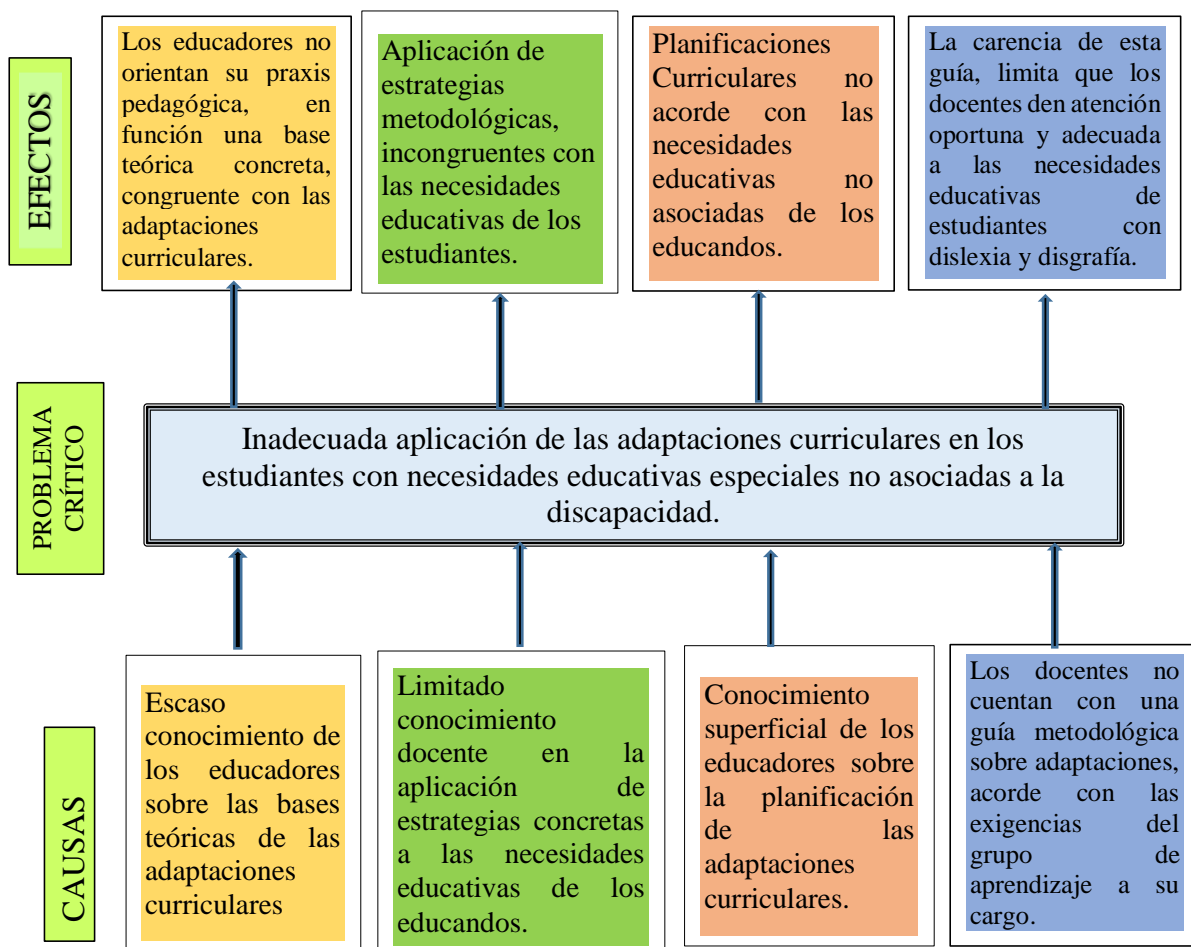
EFECTOS

Los educadores no orientan su praxis pedagógica, en función una base teórica concreta, congruente con las adaptaciones curriculares.

Aplicación de estrategias metodológicas, incongruentes con las necesidades educativas de los estudiantes.

Planificaciones Curriculares no acorde con las necesidades educativas no asociadas de los educandos.

La carencia de esta guía, limita que los docentes den atención oportuna y adecuada a las necesidades educativas de estudiantes con dislexia y disgrafía.

PROBLEMA CRÍTICO

Inadecuada aplicación de las adaptaciones curriculares en los estudiantes con necesidades educativas especiales no asociadas a la discapacidad.

CAUSAS

Escaso conocimiento de los educadores sobre las bases teóricas de las adaptaciones curriculares

Limitado conocimiento docente en la aplicación de estrategias concretas a las necesidades educativas de los educandos.

Conocimiento superficial de los educadores sobre la planificación de las adaptaciones curriculares.

Los docentes no cuentan con una guía metodológica sobre adaptaciones, acorde con las exigencias del grupo de aprendizaje a su cargo.